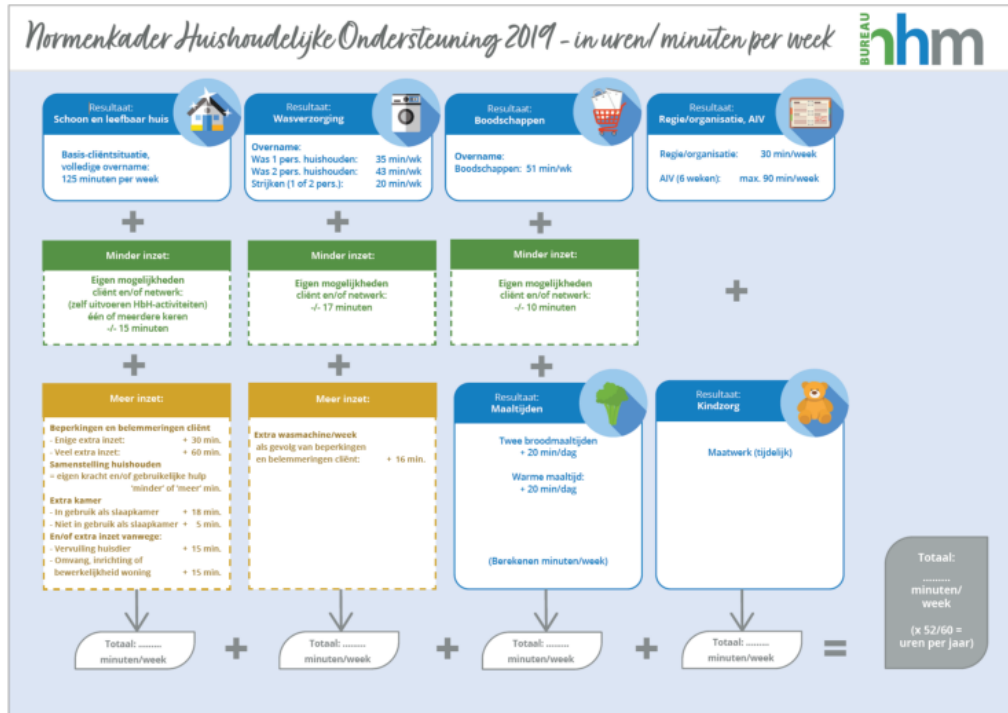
Normenkader Huishoudelijke Ondersteuning 2019 - in uren/ minuten per week

BUREAU nhm

Resultaat:
Schoon en leefbaar huis

Basis-cliëntsituatie, volledige overname: 125 minuten per week

Resultaat:
Wasverzorging

Overname:
Was 1 pers. huishouden: 35 min/wk
Was 2 pers. huishouden: 43 min/wk
Strijken (1 of 2 pers.): 20 min/wk

Resultaat:
Boodschappen

Overname:
Boodschappen: 51 min/wk

Resultaat:
Regie/organisatie, AIV

Regie/organisatie: 30 min/week
AIV (6 weken): max. 90 min/week

+ + +

Minder inzet:
Eigen mogelijkheden cliënt en/of netwerk: (zelf uitvoeren HbH-activiteiten) één of meerdere keren -/- 15 minuten

Minder inzet:
Eigen mogelijkheden cliënt en/of netwerk: -/- 17 minuten

Minder inzet:
Eigen mogelijkheden cliënt en/of netwerk: -/- 10 minuten

+

+ + +

Meer inzet:
Beperkingen en belemmeringen cliënt
- Enige extra inzet: + 30 min.
- Veel extra inzet: + 60 min.
Samenstelling huishouden
= eigen kracht en/of gebruikelijke hulp 'minder' of 'meer' min.
Extra kamer
- In gebruik als slaapkamer + 18 min.
- Niet in gebruik als slaapkamer + 5 min.
En/of extra inzet vanwege:
- Vervuiling huisdier + 15 min.
- Omvang, inrichting of bewerkelijkheid woning + 15 min.

Meer inzet:
Extra wasmachine/week als gevolg van beperkingen en belemmeringen cliënt: + 16 min.

Resultaat:
Maaltijden

Twee broodmaaltijden + 20 min/dag
Warme maaltijd: + 20 min/dag

(Berekenen minuten/week)

Resultaat:
Kindzorg

Maatwerk (tijdelijk)

Totaal: ......... minuten/week + Totaal: ......... minuten/week + Totaal: ......... minuten/week + Totaal: ......... minuten/week =

Totaal: ......... minuten/ week (x 52/60 = uren per jaar)